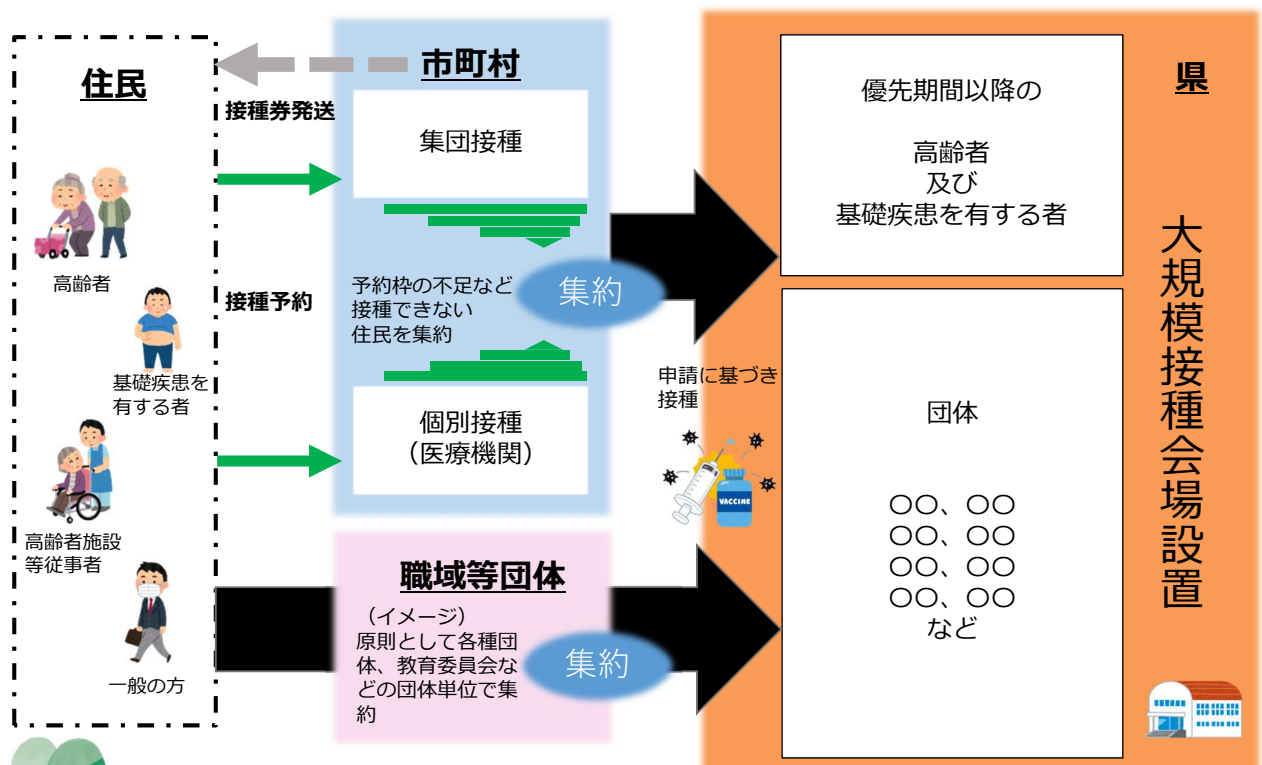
住民

接種券発送

高齢者

接種予約

基礎疾患を有する者

高齢者施設等従事者

一般の方

市町村

集団接種

予約枠の不足など接種できない住民を集約

集約

個別接種
（医療機関）

職域等団体

（イメージ）
原則として各種団体、教育委員会などの団体単位で集約

集約

申請に基づき接種

VACCINE

県

優先期間以降の

高齢者
及び
基礎疾患を有する者

団体

○○、○○
○○、○○
○○、○○
○○、○○
など

大規模接種会場設置